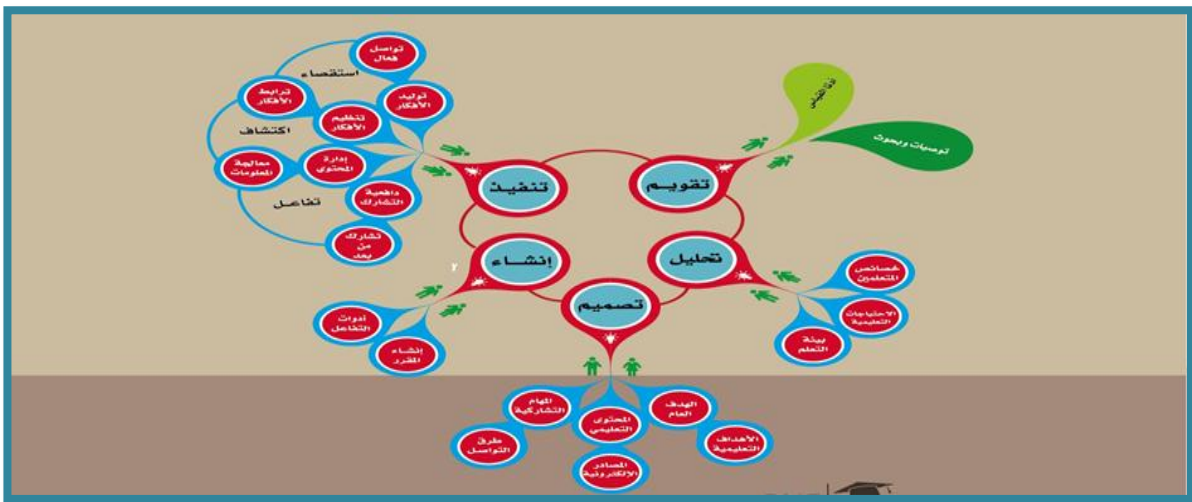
تواصل فعال
استقصاء
ترابط الأفكار
توليد الأفكار
اكتشاف
تنظيم الأفكار
معالجة المعلومات
إدارة المحتوى
تفاعل
داعمية التشارك
تشارك من بعد
تنفيذ
تقويم
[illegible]
توصيات وبحوث
إنشاء
تحليل
تصميم
خصائص المتعلمين
الاحتياجات التعليمية
بيئة التعلم
أدوات التفاعل
إنشاء المقرر
المهام التشاركية
المحتوى التعليمي
الهدف العام
طرق التواصل
الأهداف التعليمية
المصادر الإلكترونية